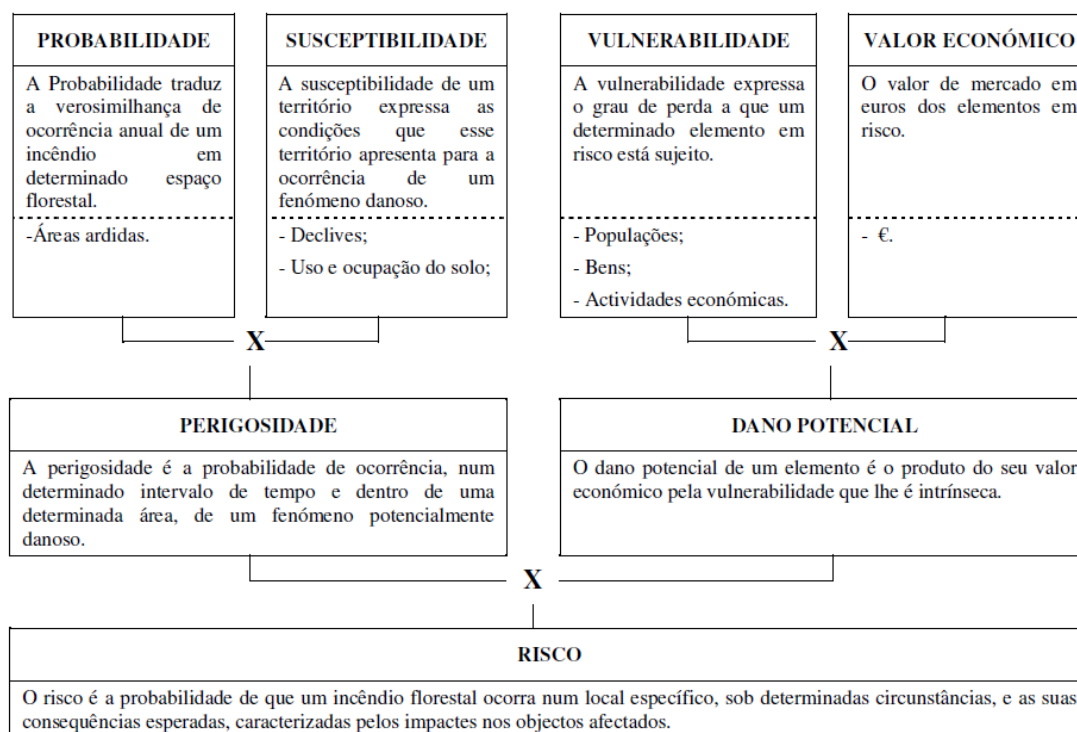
PROBABILIDADE

A Probabilidade traduz a verosimilhança de ocorrência anual de um incêndio em determinado espaço florestal.

-Áreas ardidas.

SUSCEPTIBILIDADE

A susceptibilidade de um território expressa as condições que esse território apresenta para a ocorrência de um fenómeno danoso.

- Declives;

- Uso e ocupação do solo;

X

VULNERABILIDADE

A vulnerabilidade expressa o grau de perda a que um determinado elemento em risco está sujeito.

- Populações;

- Bens;

- Actividades económicas.

VALOR ECONÓMICO

O valor de mercado em euros dos elementos em risco.

- €.

X

PERIGOSIDADE

A perigosidade é a probabilidade de ocorrência, num determinado intervalo de tempo e dentro de uma determinada área, de um fenómeno potencialmente danoso.

DANO POTENCIAL

O dano potencial de um elemento é o produto do seu valor económico pela vulnerabilidade que lhe é intrínseca.

X

RISCO

O risco é a probabilidade de que um incêndio florestal ocorra num local específico, sob determinadas circunstâncias, e as suas consequências esperadas, caracterizadas pelos impactes nos objectos afectados.